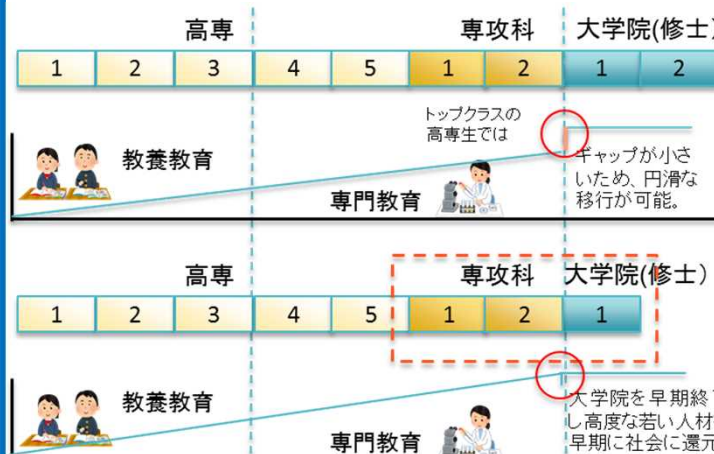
高専

専攻科

大学院(修士

| 1 | 2 | 3 | 4 | 5 | 1 | 2 | 1 | 2 |
|---|---|---|---|---|---|---|---|---|

トップクラスの高専生では

教養教育

ギャップが小さいため、円滑な移行が可能。

専門教育

高専

専攻科

大学院(修士)

| 1 | 2 | 3 | 4 | 5 | 1 | 2 | 1 |
|---|---|---|---|---|---|---|---|

教養教育

大学院を早期終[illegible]し高度な若い人材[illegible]早期に社会に還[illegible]

専門教育